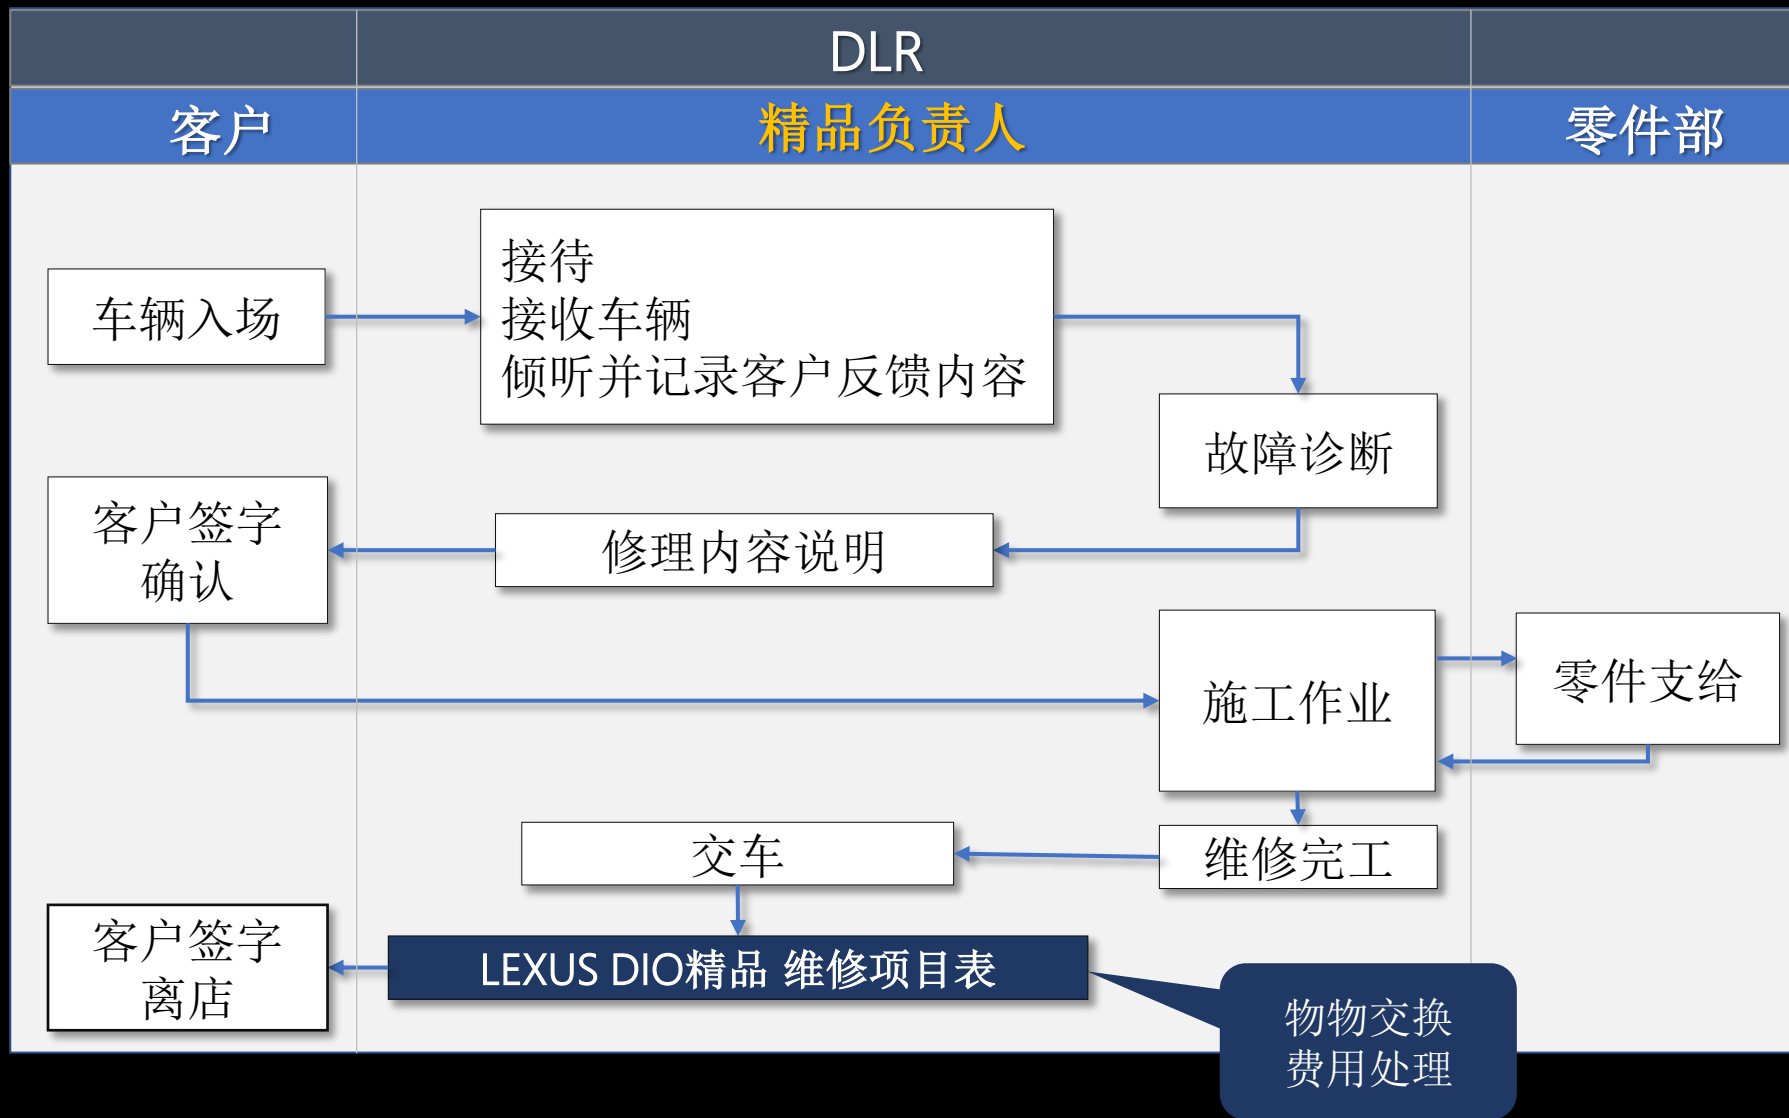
DLR

客户

精品负责人

零件部

车辆入场

接待
接收车辆
倾听并记录客户反馈内容

故障诊断

客户签字
确认

修理内容说明

施工作业

零件支给

交车

维修完工

客户签字
离店

LEXUS DIO精品 维修项目表

物物交换
费用处理